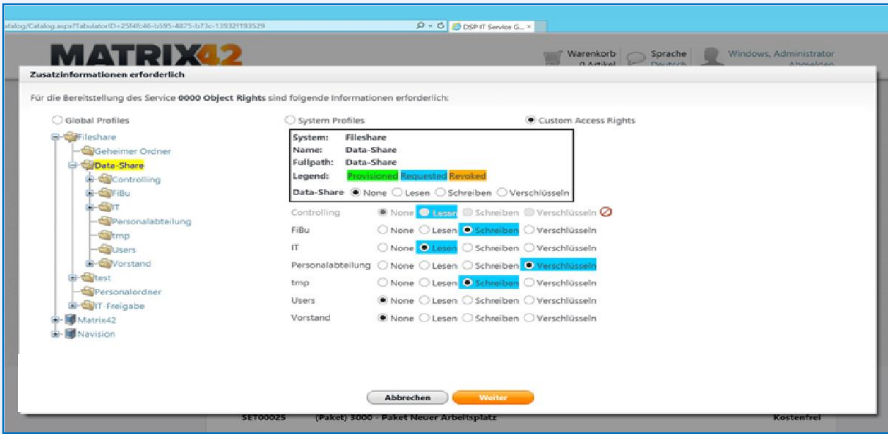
atalog/Catalog.aspx?TabulatorID=25f4f646-b595-4875-b73c-139321193529

DSP IT Service G... ×

MATRIX42

Warenkorb 0 Artikel

Sprache Deutsch

Windows, Administrator Abmelden

Zusatzinformationen erforderlich

Für die Bereitstellung des Service 0000 Object Rights sind folgende Informationen erforderlich:

Global Profiles

System Profiles

Custom Access Rights

Fileshare
Geheimer Ordner
Data-Share
Controlling
FiBu
IT
Personalabteilung
tmp
Users
Vorstand
test
Personalordner
IT-Freigabe
Matrix42
Navision

System: Fileshare
Name: Data-Share
Fullpath: Data-Share
Legend: Provisioned Requested Revoked

| | | | | |
|---|---|---|---|---|
| Data-Share | None | Lesen | Schreiben | Verschlüsseln |
| Controlling | None | Lesen | Schreiben | Verschlüsseln |
| FiBu | None | Lesen | Schreiben | Verschlüsseln |
| IT | None | Lesen | Schreiben | Verschlüsseln |
| Personalabteilung | None | Lesen | Schreiben | Verschlüsseln |
| tmp | None | Lesen | Schreiben | Verschlüsseln |
| Users | None | Lesen | Schreiben | Verschlüsseln |
| Vorstand | None | Lesen | Schreiben | Verschlüsseln |

Abbrechen Weiter

SET00025 (Paket) 3000 - Paket Neuer Arbeitsplatz Kostenfrei